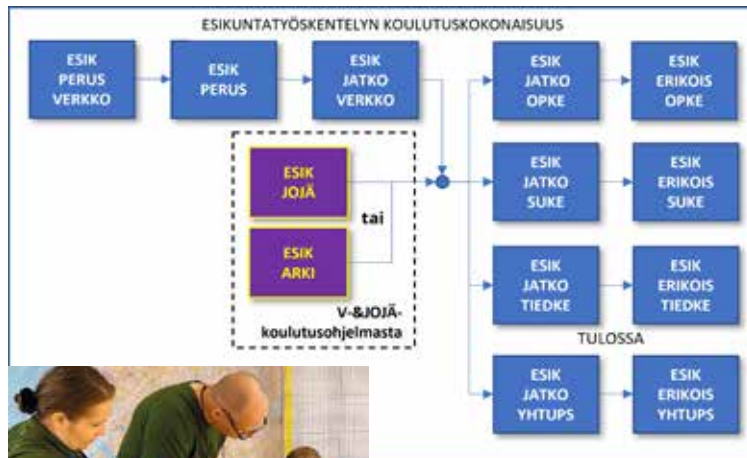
ESIKUNTATYÖSKENTELYN KOULUTUSKOKONAISUUS

ESIK PERUS VERKKO

ESIK PERUS

ESIK JATKO VERKKO

ESIK JOJÄ

tai

ESIK ARKI

V-&JOJÄ-koulutusohjelmasta

ESIK JATKO OPKE

ESIK ERIKOIS OPKE

ESIK JATKO SUKE

ESIK ERIKOIS SUKE

ESIK JATKO TIEDKE

ESIK ERIKOIS TIEDKE

TULOSSA

ESIK JATKO YHTUPS

ESIK ERIKOIS YHTUPS